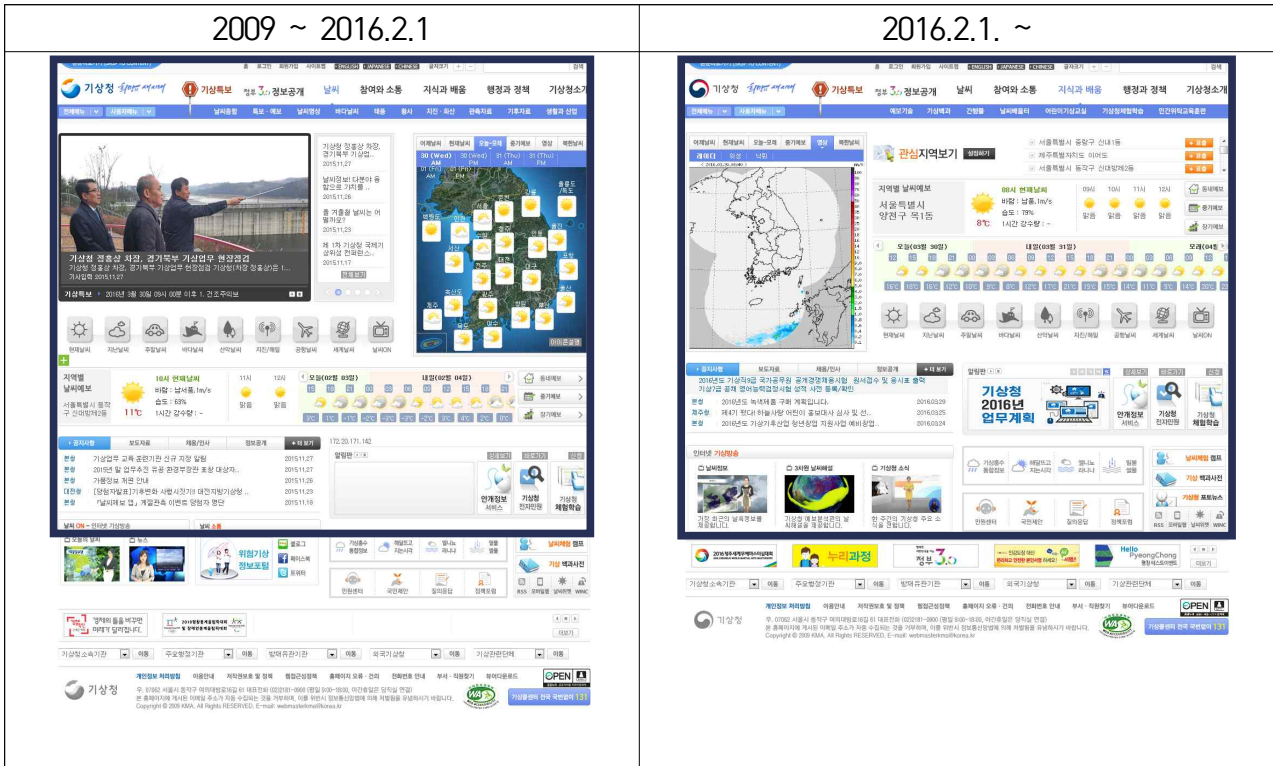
| 2009 ~ 2016.2.1 | 2016.2.1. ~ |
|---|---|
| 기상청 기상특보 정부3.0정보공개 날씨 참여와 소통 지식과 배움 행정과 정책 기상청소개<br>기상청 정홍상 차장, 경기북부 기상업무 현장점검<br>기상특보 2016년 3월 30일 09시 00분 이후 1. 건조주의보<br>현재날씨 지난날씨 주말날씨 바다날씨 산악날씨 지진/화산 공항날씨 세계날씨 날씨ON<br>지역별 날씨예보 10시 현재날씨 바람 : 남서풍 1m/s 습도 : 63% 1시간 강수량 : - 11℃ 11시 12시 맑음 맑음<br>공지사항 보도자료 채용/인사 정보공개 더 보기<br>알림판<br>안개정보 서비스 기상청 전자민원 기상청 체험학습<br>위험기상 정보포털<br>날씨체험 캠프 기상 백과사전<br>인원센터 국민제안 질의응답 정책포럼<br>기상청 소속기관 이동 주요행정기관 이동 방재유관기관 이동 외국기상청 이동 기상관련단체 이동<br>기상청 개인정보 처리방침 이용안내 저작권보호 및 정책 행정간행정책 홈페이지 오류·건의 전화번호 안내 부서·직원찾기 뷰어다운로드<br>Copyright © 2009 KMA. All Rights RESERVED.<br>OPEN 기상콜센터 전국 국번없이 131 | 기상청 기상특보 정부3.0정보공개 날씨 참여와 소통 지식과 배움 행정과 정책 기상청소개<br>관심지역보기 설정하기<br>서울특별시 중랑구 신내1동 제주특별자치도 이어도 서울특별시 중랑구 신대방제2동<br>지역별 날씨예보 서울특별시 양천구 목1동 08시 현재날씨 바람 : 남풍 1m/s 습도 : 79% 1시간 강수량 : - 8℃ 09시 10시 11시 12시 맑음 맑음 맑음 맑음<br>오늘(03월 30일) 내일(03월 31일) 모레(04월<br>현재날씨 지난날씨 주말날씨 바다날씨 산악날씨 지진/화산 공항날씨 세계날씨 날씨ON<br>공지사항 보도자료 채용/인사 정보공개 더 보기<br>2016년도 기상직9급 국가공무원 공개경쟁채용시험 원서접수 및 응시료 환불<br>본청 2016년도 녹색제품 구매 계획입니다. 2016.03.29<br>제주청 제17회 맛대 하늘사랑 어린이 홍보대사 심사 및 선.. 2016.03.25<br>본청 2016년도 기상기후산업 청년창업 지원사업 예비창업.. 2016.03.24<br>알림판 기상청 2016년 업무계획<br>안개정보 서비스 기상청 전자민원 기상청 체험학습<br>날씨정보 3차원 날씨해설 기상청 소식<br>날씨체험 캠프 기상 백과사전 기상 포토뉴스<br>인원센터 국민제안 질의응답 정책포럼<br>누리과정 정부3.0 Hello PyeongChang<br>기상청 소속기관 이동 주요행정기관 이동 방재유관기관 이동 외국기상청 이동 기상관련단체 이동<br>기상청 개인정보 처리방침 이용안내 저작권보호 및 정책 행정간행정책 홈페이지 오류·건의 전화번호 안내 부서·직원찾기 뷰어다운로드<br>Copyright © 2009 KMA. All Rights RESERVED.<br>OPEN 기상콜센터 전국 국번없이 131 |